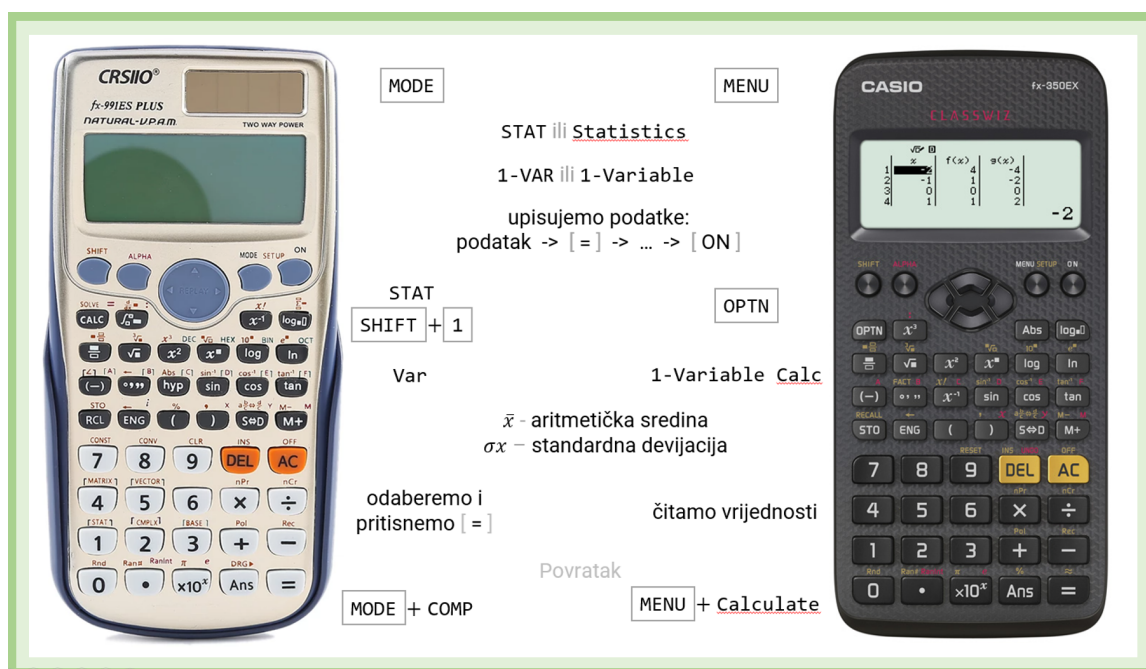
CRSIIO®
fx-991ES PLUS
NATURAL-VPAM
TWO WAY POWER

MODE

MENU

CASIO
fx-350EX
CLASSWIZ

STAT ili Statistics

1-VAR ili 1-Variable

upisujemo podatke:
podatak -> [ = ] -> ... -> [ ON ]

| x | f(x) | g(x) |
|---|---|---|
| 1 | 4 | -4 |
| 2 -1 | 1 | -2 |
| 3 0 | 0 | 0 |
| 4 1 | 1 | 2 |

-2

STAT
SHIFT + 1

OPTN

Var

1-Variable Calc

$\bar{x}$ - aritmetička sredina
$\sigma x$ – standardna devijacija

odaberemo i pritisnemo [ = ]

čitamo vrijednosti

Povratak

MODE + COMP

MENU + Calculate

SHIFT ALPHA MODE SETUP ON
SOLVE CALC $\int$ $x^{-1}$ $\log_{\square}$
$x^2$ $x^{\blacksquare}$ log ln
(−) hyp sin cos tan
RCL ENG ( ) S⇔D M+
7 8 9 DEL AC
4 5 6 × ÷
1 2 3 + −
0 • ×10$^x$ Ans =

SHIFT ALPHA MENU SETUP ON
OPTN $x^3$ Abs $\log_{\square}$
$x^2$ $x^{\blacksquare}$ log ln
(−) $x^{-1}$ sin cos tan
STO ENG ( ) S⇔D M+
7 8 9 DEL AC
4 5 6 × ÷
1 2 3 + −
0 • ×10$^x$ Ans =